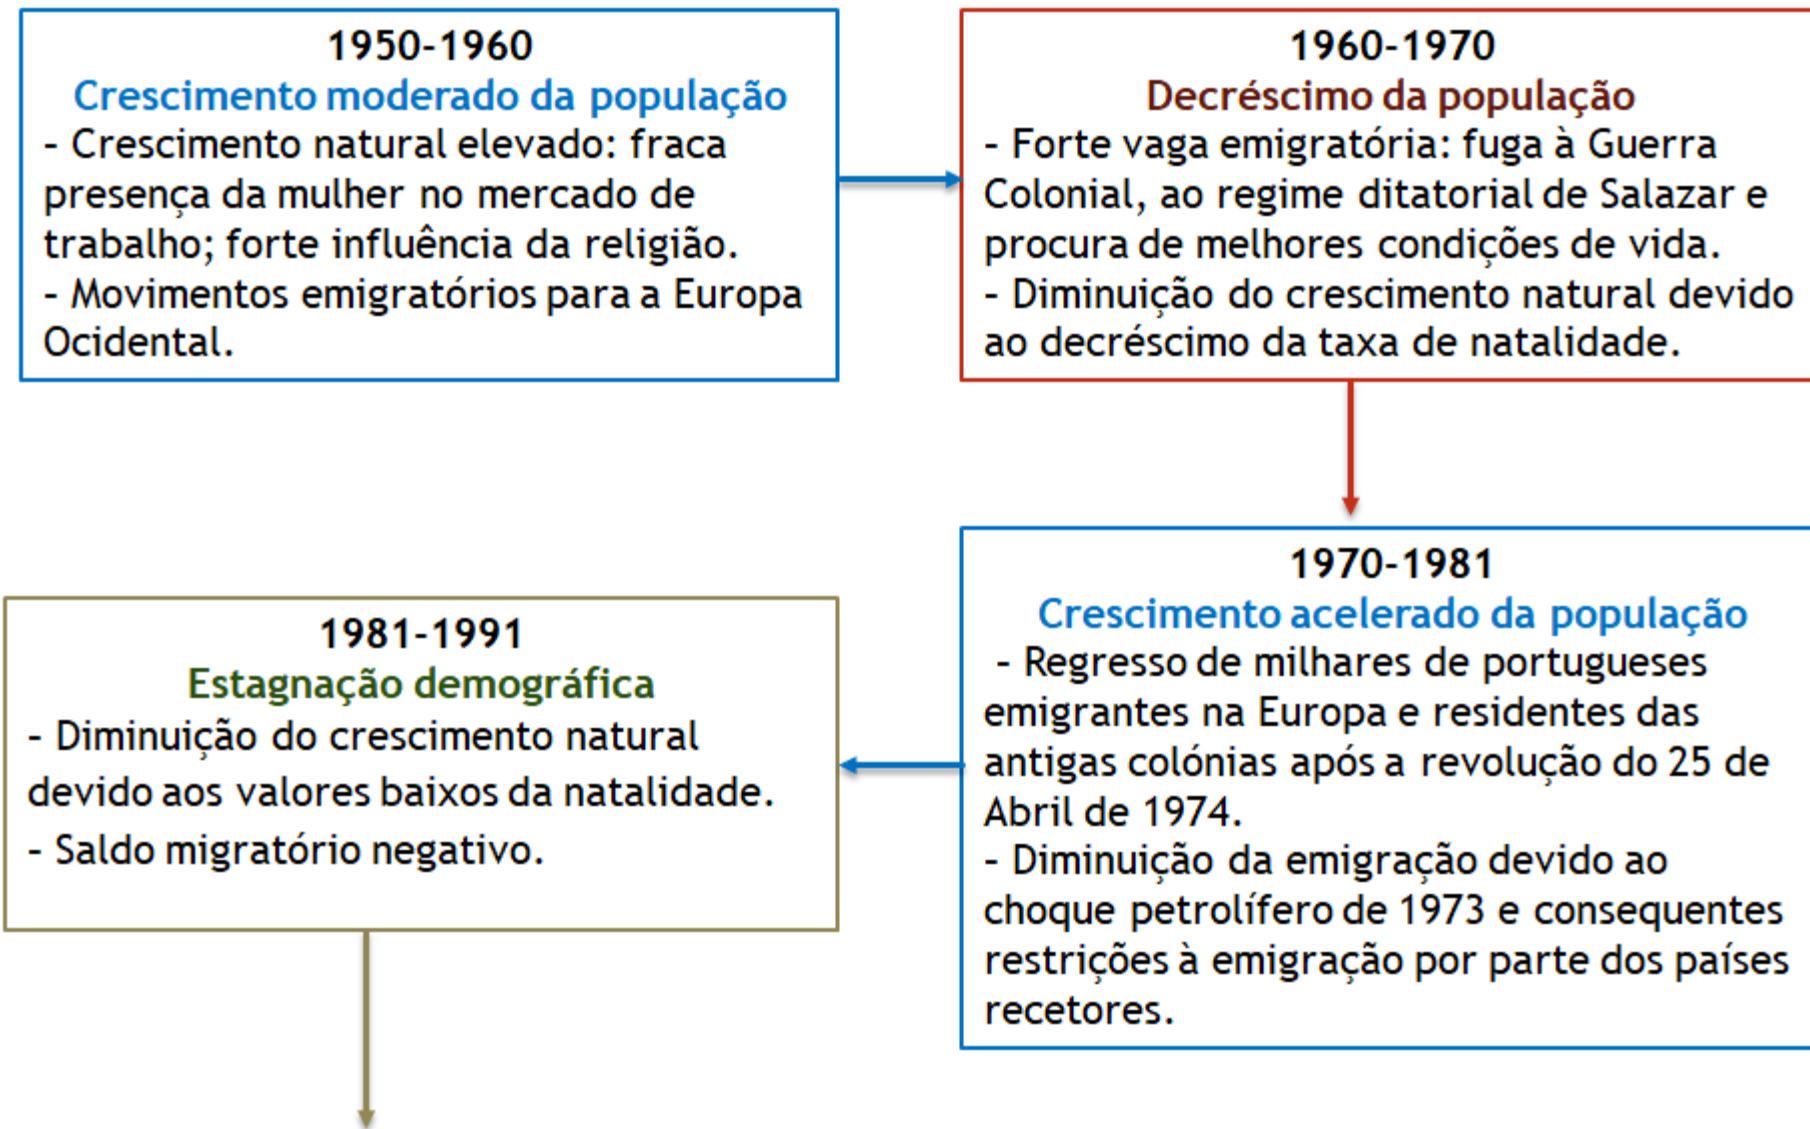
1950-1960
Crescimento moderado da população
- Crescimento natural elevado: fraca presença da mulher no mercado de trabalho; forte influência da religião.
- Movimentos emigratórios para a Europa Ocidental.

1960-1970
Decréscimo da população
- Forte vaga emigratória: fuga à Guerra Colonial, ao regime ditatorial de Salazar e procura de melhores condições de vida.
- Diminuição do crescimento natural devido ao decréscimo da taxa de natalidade.

1970-1981
Crescimento acelerado da população
- Regresso de milhares de portugueses emigrantes na Europa e residentes das antigas colónias após a revolução do 25 de Abril de 1974.
- Diminuição da emigração devido ao choque petrolífero de 1973 e consequentes restrições à emigração por parte dos países recetores.

1981-1991
Estagnação demográfica
- Diminuição do crescimento natural devido aos valores baixos da natalidade.
- Saldo migratório negativo.